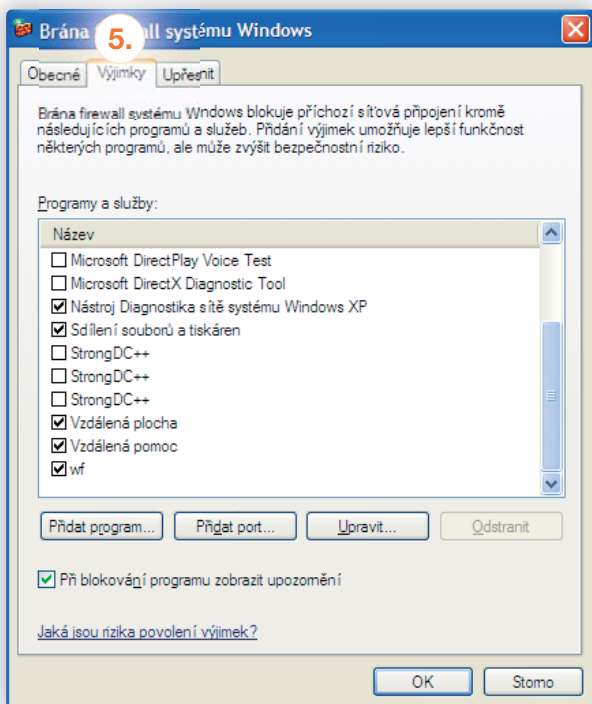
Brána 5. all systému Windows

Obecné | Výjimky | Upřesnit

Brána firewall systému Wndows blokuje příchozí síťová připojení kromě následujících programů a služeb. Přidání výjimek umožňuje lepší funkčnost některých programů, ale může zvýšit bezpečnostní riziko.

Programy a služby:

Název
☐ Microsoft DirectPlay Voice Test
☐ Microsoft DirectX Diagnostic Tool
☑ Nástroj Diagnostika sítě systému Windows XP
☑ Sdílení souborů a tiskáren
☐ StrongDC++
☐ StrongDC++
☐ StrongDC++
☑ Vzdálená plocha
☑ Vzdálená pomoc
☑ wf

Přidat program... | Přidat port... | Upravit... | Odstranit

☑ Při blokování programu zobrazit upozornění

Jaká jsou rizika povolení výjimek?

OK | Storno